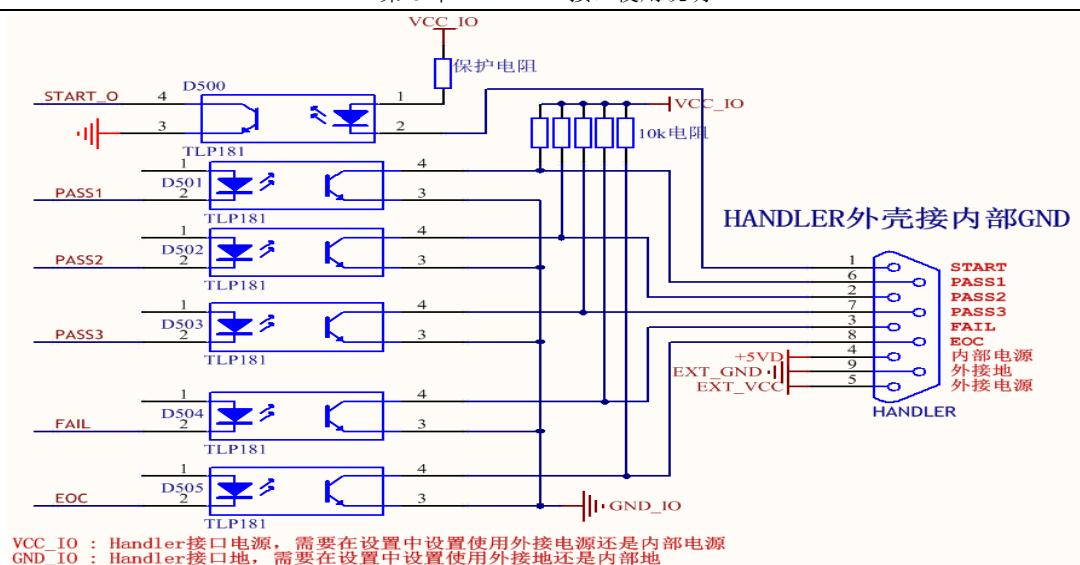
VCC_IO
保护电阻
START_O
4
D500
1
3
2
TLP181
VCC_IO
10k电阻
1
4
PASS1
D501
2
3
TLP181
HANDLER外壳接内部GND
1
4
PASS2
D502
2
3
TLP181
1
4
PASS3
D503
2
3
TLP181
1
4
FAIL
D504
2
3
TLP181
1
4
EOC
D505
2
3
TLP181
GND_IO
1
6
2
7
3
8
4
9
5
START
PASS1
PASS2
PASS3
FAIL
EOC
内部电源
外接地
外接电源
+5VD
EXT_GND
EXT_VCC
HANDLER
VCC_IO : Handler接口电源，需要在设置中设置使用外接电源还是内部电源
GND_IO : Handler接口地，需要在设置中设置使用外接地还是内部地